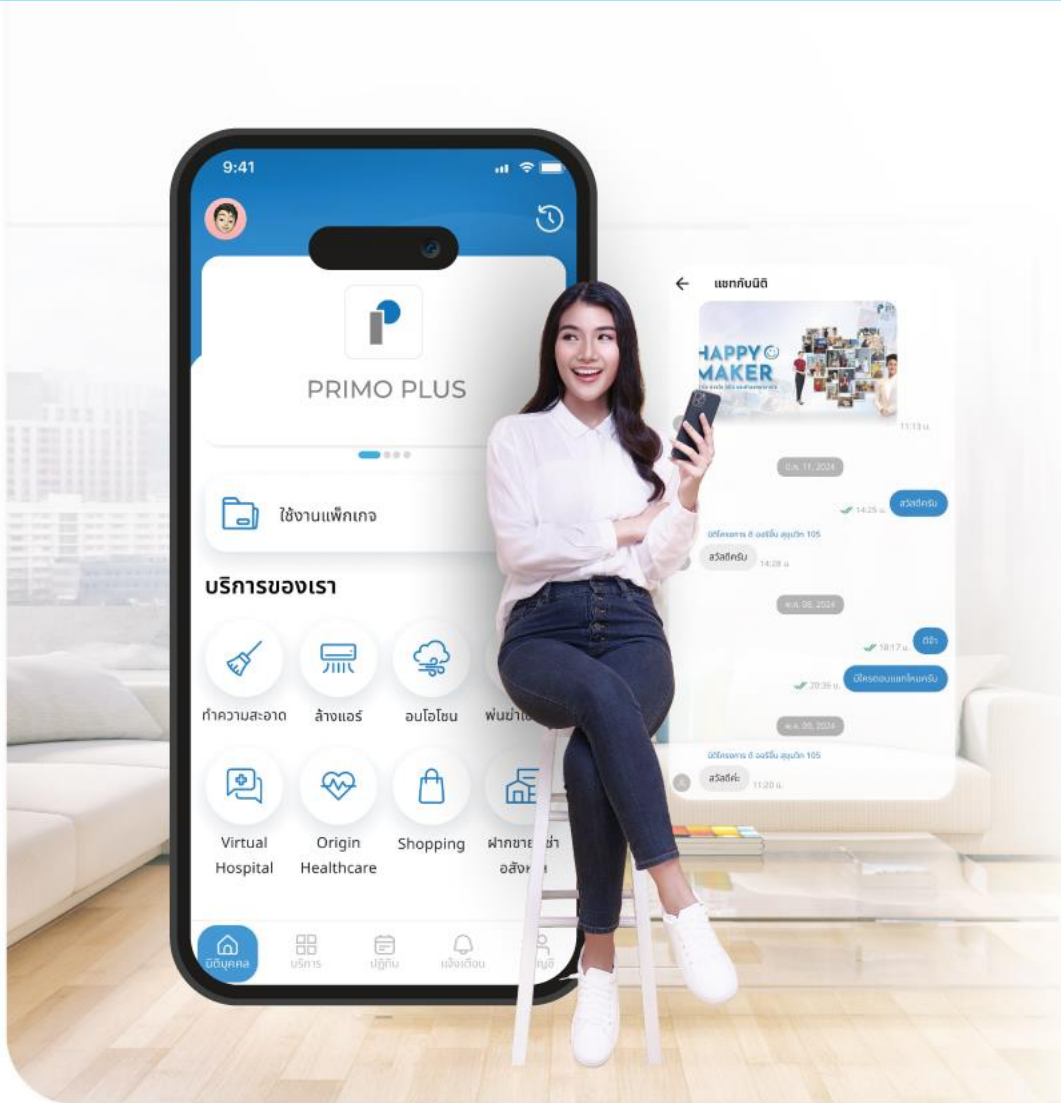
9:41

PRIMO PLUS

ใช้งานแพ็กเกจ

บริการของเรา

ทำความสะอาด

ล้างแอร์

อบโอโซน

พ่นยาฆ่า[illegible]

Virtual Hospital

Origin Healthcare

Shopping

ฝากขาย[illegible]เช่า อสังห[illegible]

นิติบุคคล

บริการ

ปฏิทิน

แจ้งเตือน

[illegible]ชี

แชทกับนิติ

HAPPY MAKER

11:13 น.

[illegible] 11, 2024

สวัสดีครับ

14:25 น.

นิติโครงการ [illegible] สุขุมวิท 105

สวัสดีครับ

14:28 น.

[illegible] 08, 2024

ดีจ้า

18:17 น.

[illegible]

20:35 น.

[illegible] 09, 2024

นิติโครงการ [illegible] สุขุมวิท 105

สวัสดีค่ะ

11:20 น.